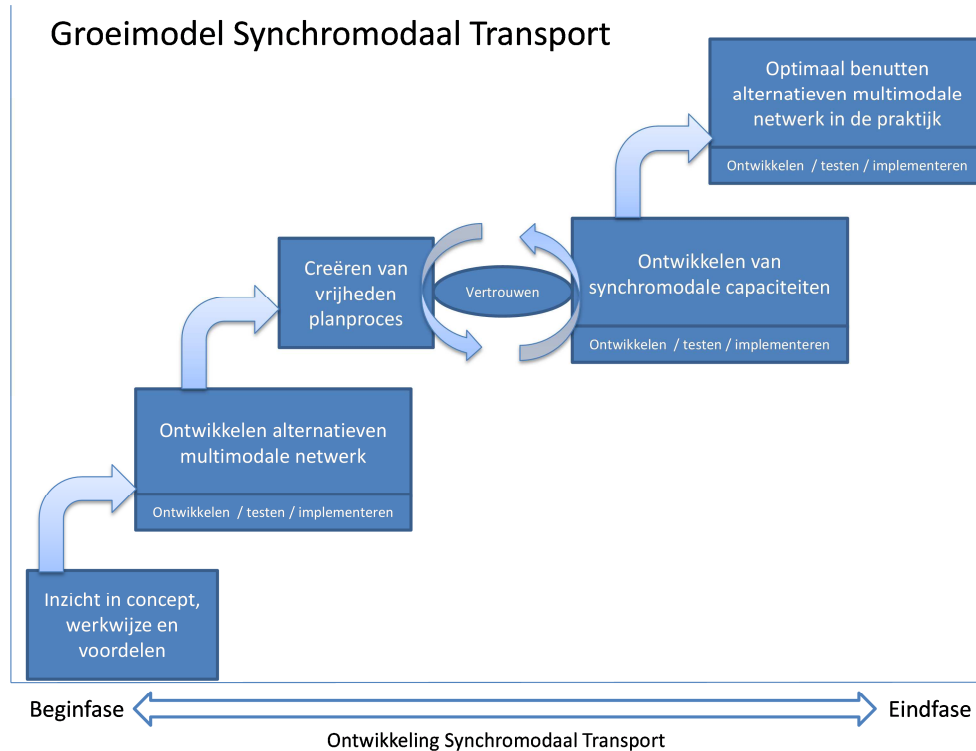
Groeimodel Synchromodaal Transport

Optimaal benutten alternatieven multimodale netwerk in de praktijk

Ontwikkelen / testen / implementeren

Creëren van vrijheden planproces

Vertrouwen

Ontwikkelen van synchromodale capaciteiten

Ontwikkelen / testen / implementeren

Ontwikkelen alternatieven multimodale netwerk

Ontwikkelen / testen / implementeren

Inzicht in concept, werkwijze en voordelen

Beginfase

Eindfase

Ontwikkeling Synchromodaal Transport